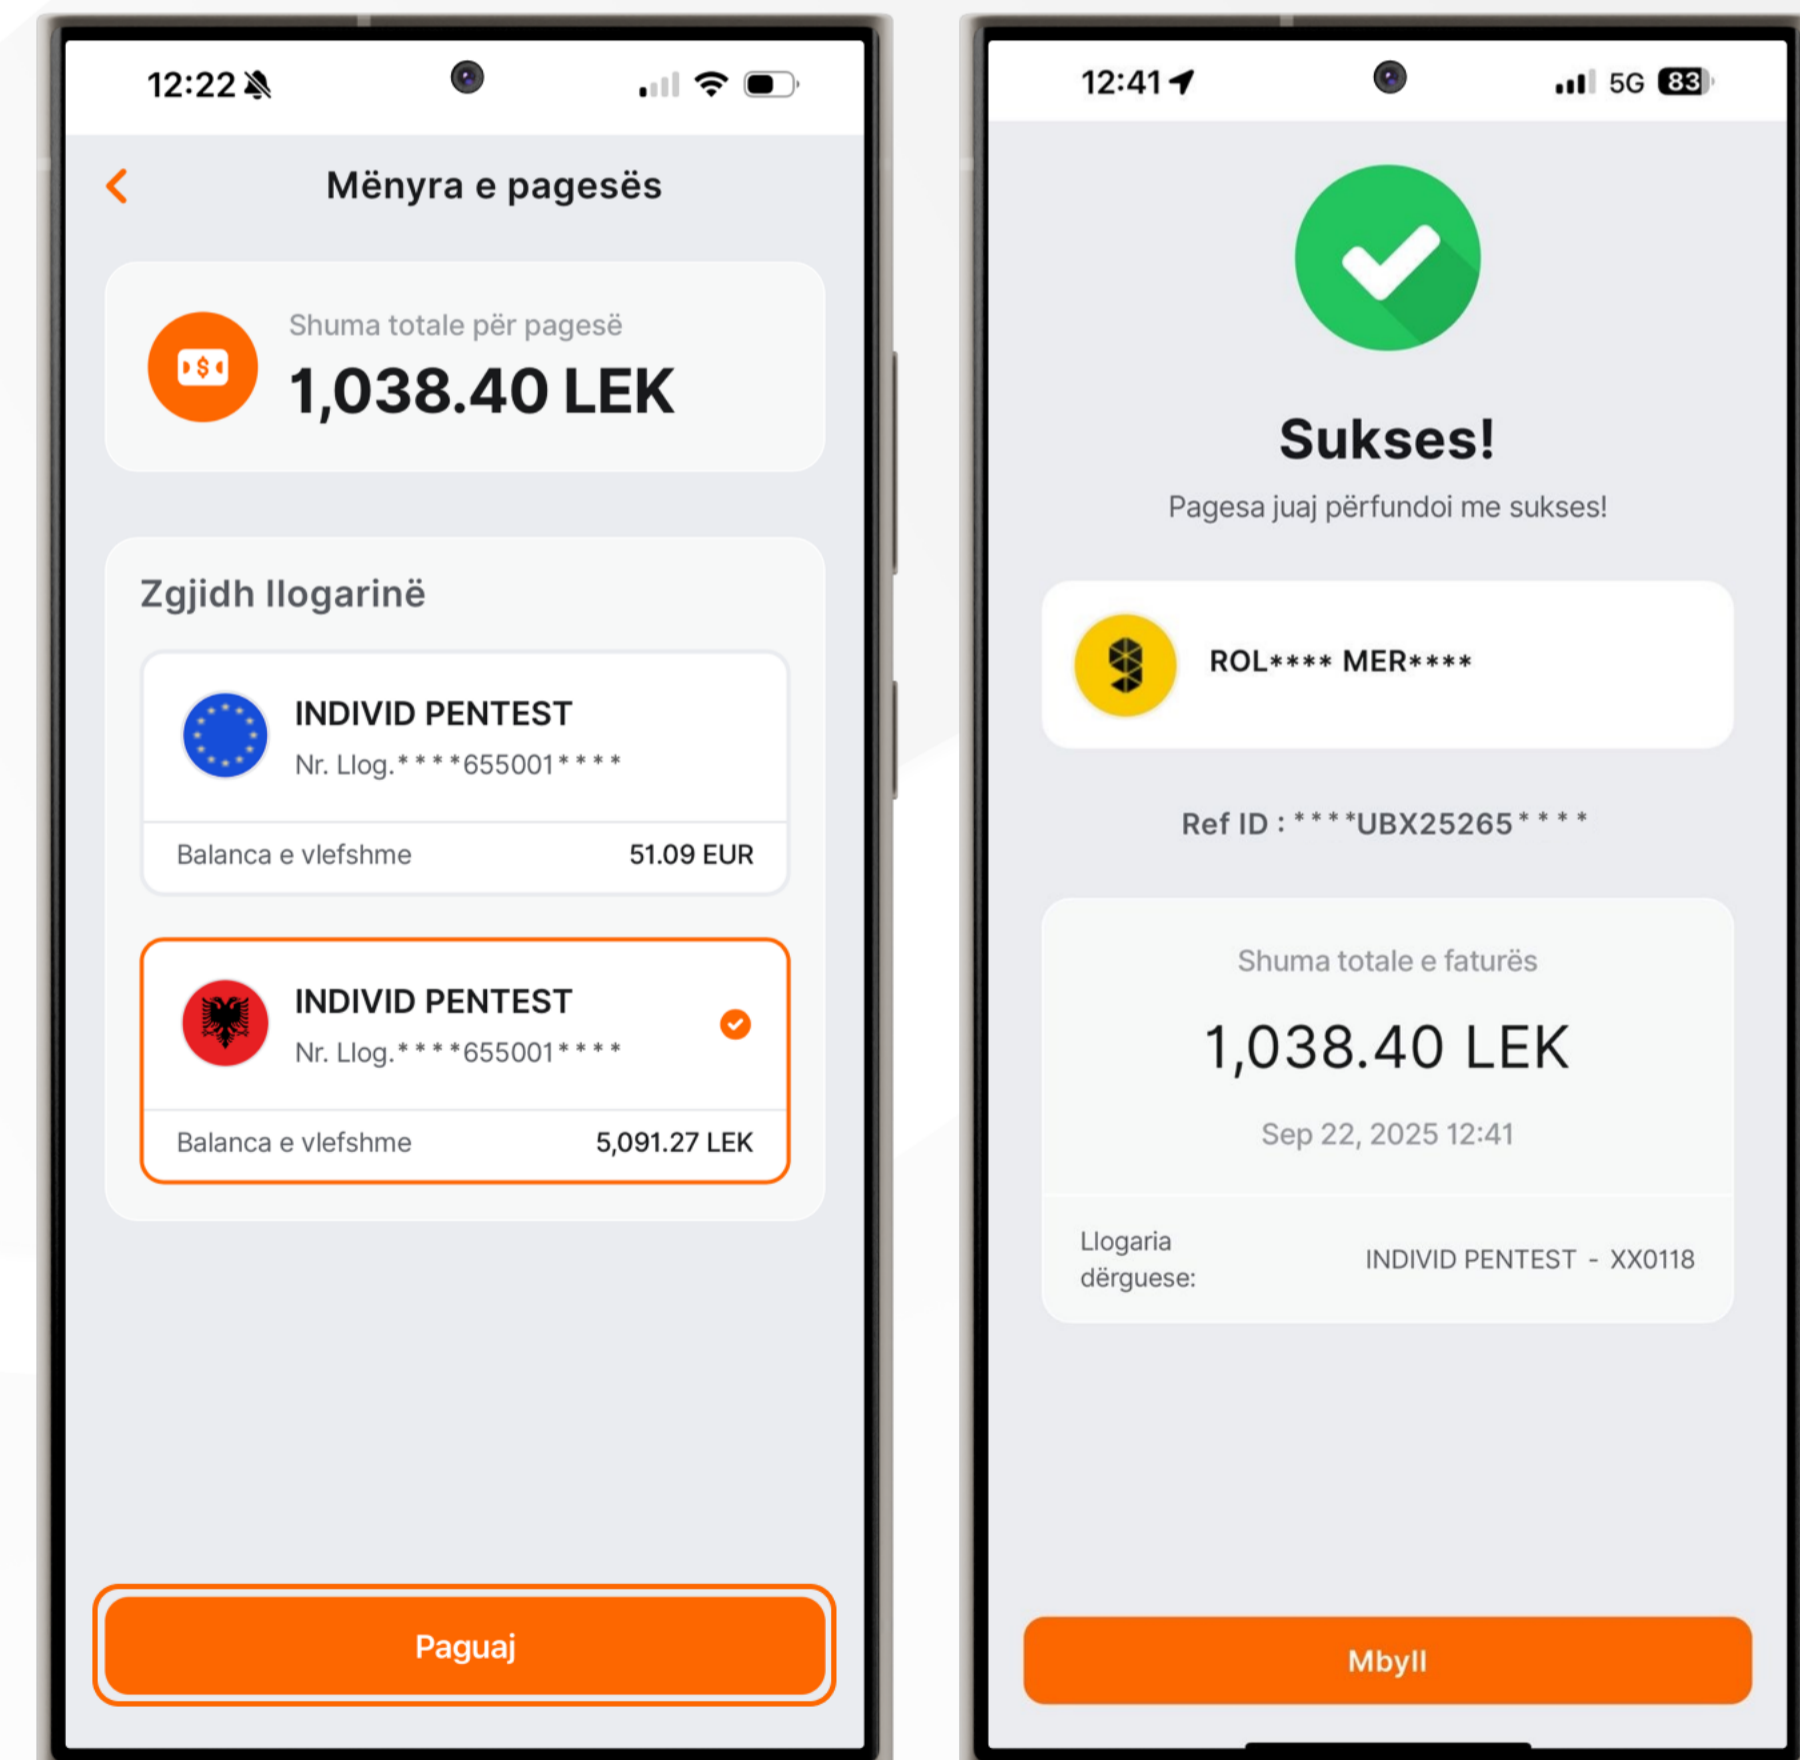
12:22

Mënyra e pagesës

Shuma totale për pagesë
1,038.40 LEK

Zgjidh llogarinë

INDIVID PENTEST
Nr. Llog.****655001****
Balanca e vlefshme 51.09 EUR

INDIVID PENTEST
Nr. Llog.****655001****
Balanca e vlefshme 5,091.27 LEK

Paguaj

12:41
5G 83

Sukses!
Pagesa juaj përfundoi me sukses!

ROL**** MER****

Ref ID : ****UBX25265****

Shuma totale e faturës
1,038.40 LEK
Sep 22, 2025 12:41

Llogaria dërguese: INDIVID PENTEST - XX0118

Mbyll